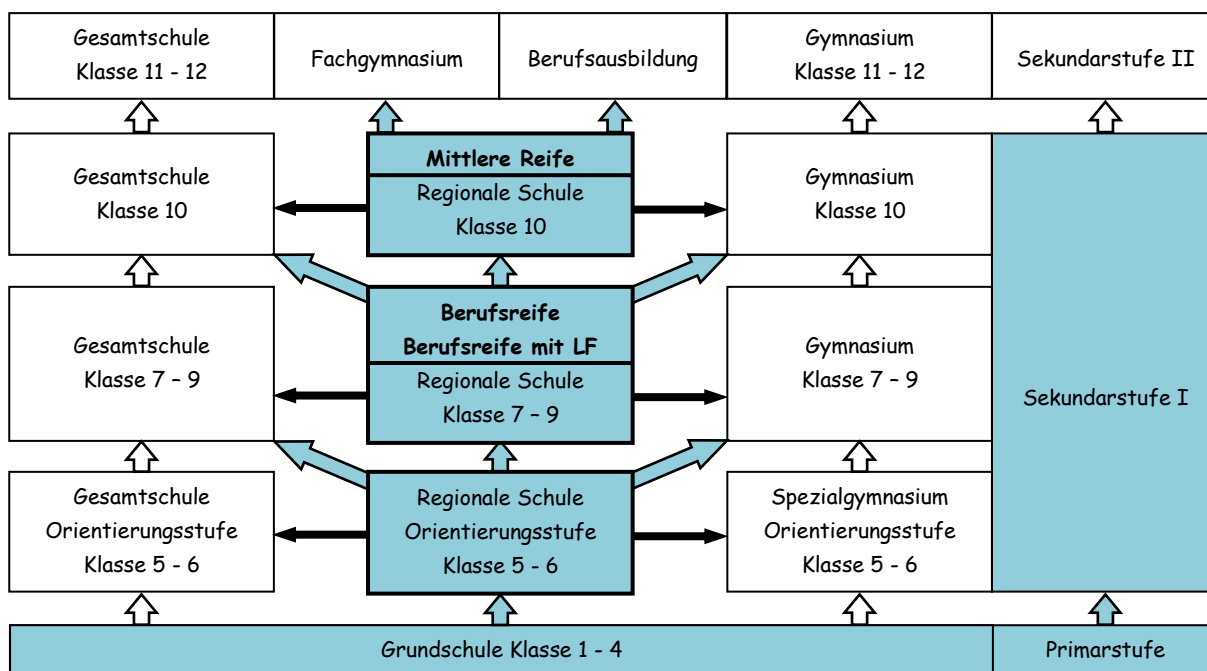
Gesamtschule Klasse 11 - 12

Fachgymnasium

Berufsausbildung

Gymnasium Klasse 11 - 12

Sekundarstufe II

Gesamtschule Klasse 10

Mittlere Reife

Regionale Schule Klasse 10

Gymnasium Klasse 10

Gesamtschule Klasse 7 – 9

Berufsreife Berufsreife mit LF

Regionale Schule Klasse 7 – 9

Gymnasium Klasse 7 – 9

Sekundarstufe I

Gesamtschule Orientierungsstufe Klasse 5 - 6

Regionale Schule Orientierungsstufe Klasse 5 - 6

Spezialgymnasium Orientierungsstufe Klasse 5 - 6

Grundschule Klasse 1 - 4

Primarstufe